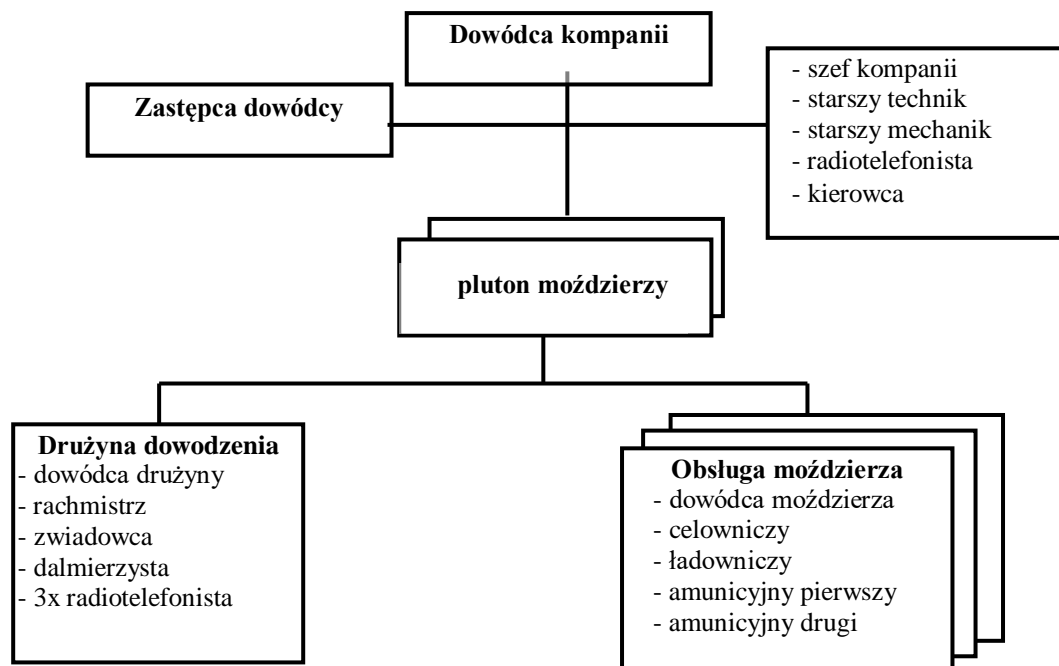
Dowódca kompanii

Zastępca dowódcy

- szef kompanii
- starszy technik
- starszy mechanik
- radiotelefonista
- kierowca

pluton moździerzy

Drużyna dowodzenia
- dowódca drużyny
- rachmistrz
- zwiadowca
- dalmierzysta
- 3x radiotelefonista

Obsługa moździerza
- dowódca moździerza
- celowniczy
- ładowniczy
- amunicyjny pierwszy
- amunicyjny drugi